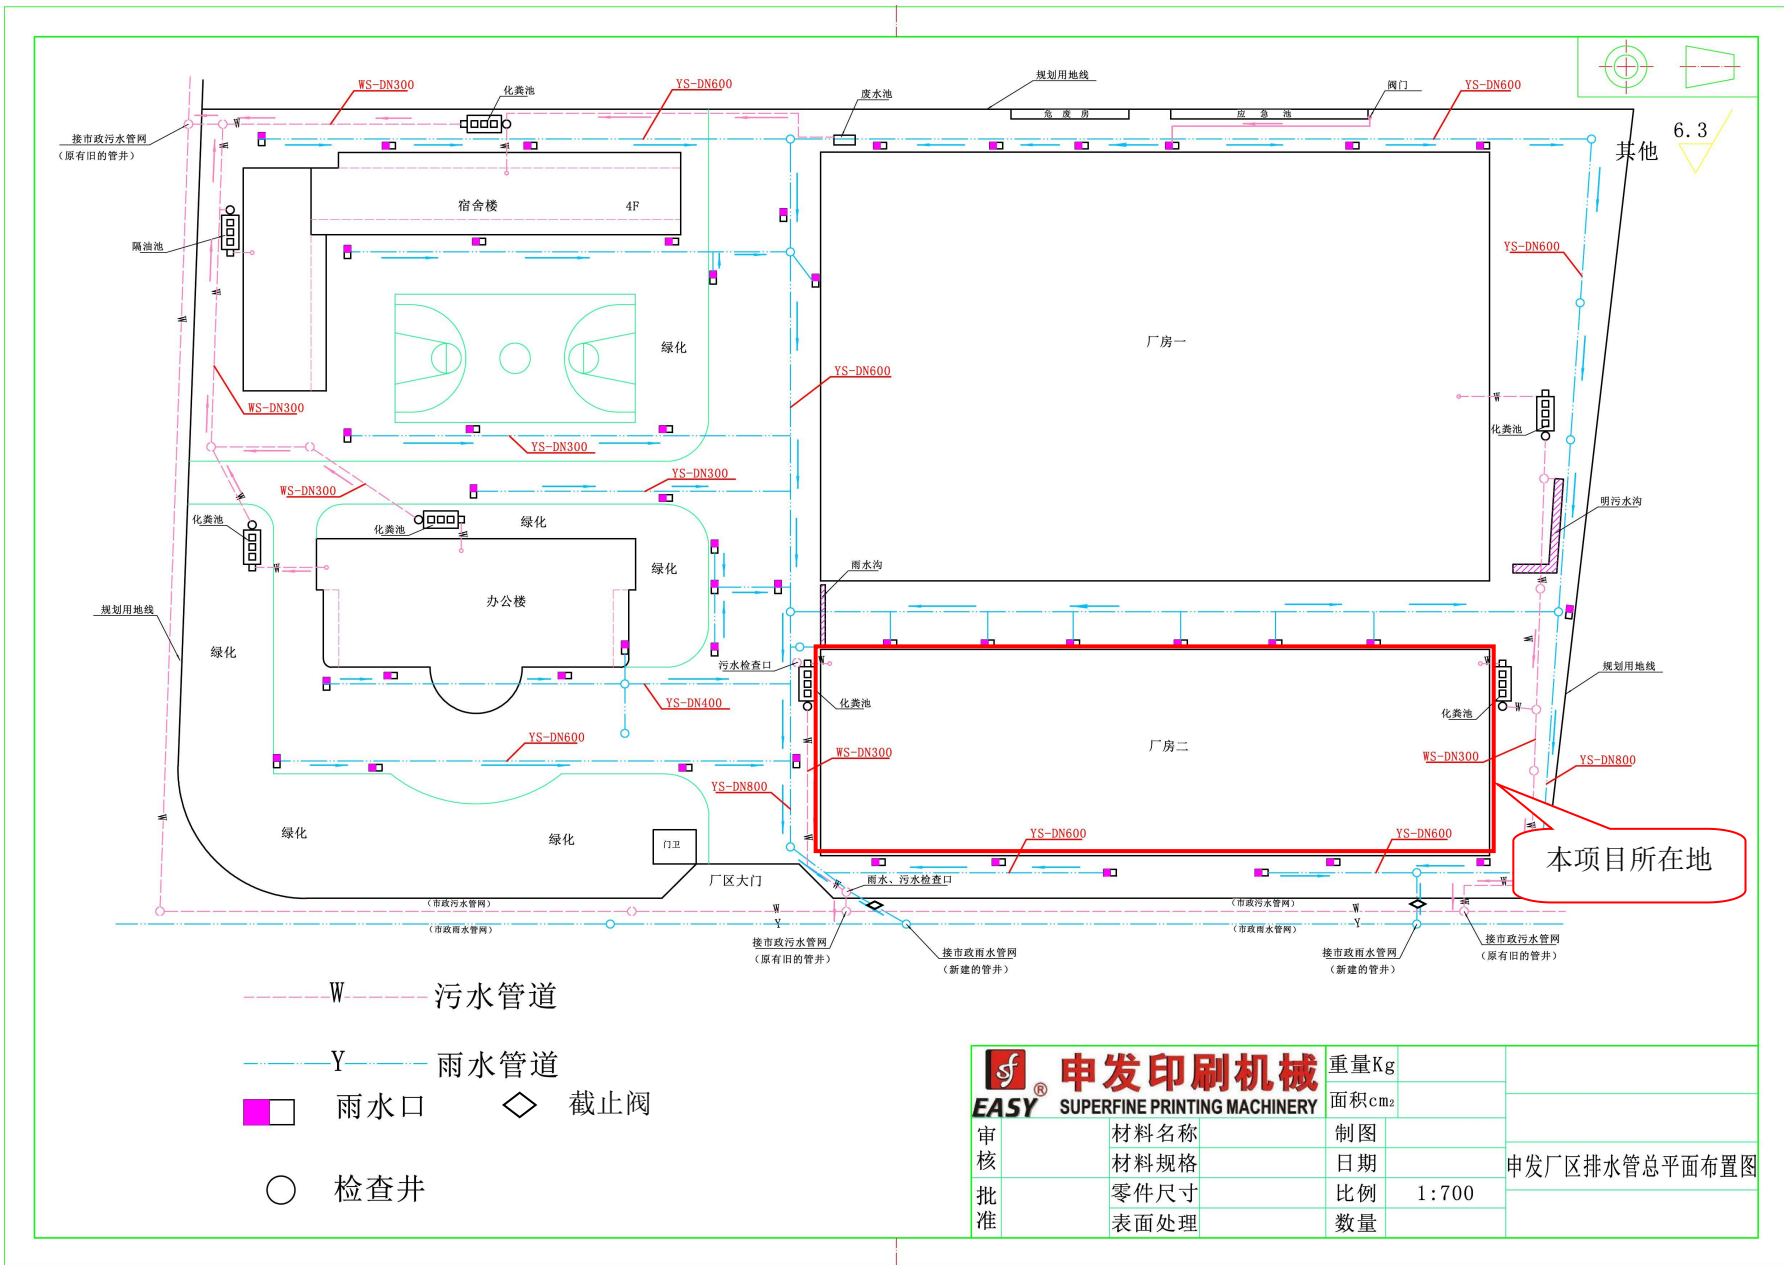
6.3
其他

WS-DN300
化粪池
YS-DN600
废水池
规划用地线
危 废 房
应 急 池
阀门
YS-DN600
接市政污水管网
(原有旧的管井)
宿舍楼
4F
隔油池
YS-DN600
厂房一
绿化
YS-DN600
WS-DN300
YS-DN300
化粪池
YS-DN300
明污水沟
WS-DN300
化粪池
化粪池
绿化
绿化
雨水沟
办公楼
规划用地线
绿化
规划用地线
污水检查口
化粪池
化粪池
YS-DN400
YS-DN600
WS-DN300
厂房二
WS-DN300
YS-DN800
YS-DN800
绿化
绿化
YS-DN600
YS-DN600
本项目所在地
门卫
厂区大门
雨水、污水检查口
(市政污水管网)
(市政雨水管网)
(市政污水管网)
(市政雨水管网)
接市政污水管网
(原有旧的管井)
接市政雨水管网
(新建的管井)
接市政雨水管网
(新建的管井)
接市政污水管网
(原有旧的管井)

W 污水管道
Y 雨水管道
雨水口
截止阀
检查井

申发印刷机械
EASY SUPERFINE PRINTING MACHINERY

| 重量Kg | | |
|---|---|---|
| 面积cm2 | | |

| 审核 | 材料名称 | 制图 | | 申发厂区排水管总平面布置图 |
|---|---|---|---|---|
| | 材料规格 | 日期 | | |
| 批准 | 零件尺寸 | 比例 | 1:700 | |
| | 表面处理 | 数量 | | |